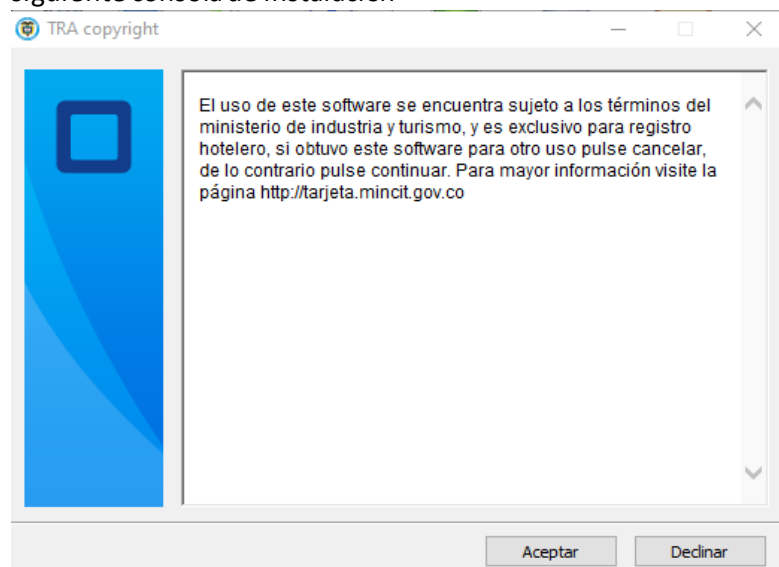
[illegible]

TRA copyright

El uso de este software se encuentra sujeto a los términos del ministerio de industria y turismo, y es exclusivo para registro hotelero, si obtuvo este software para otro uso pulse cancelar, de lo contrario pulse continuar. Para mayor información visite la página http://tarjeta.mincit.gov.co

Aceptar

Declinar